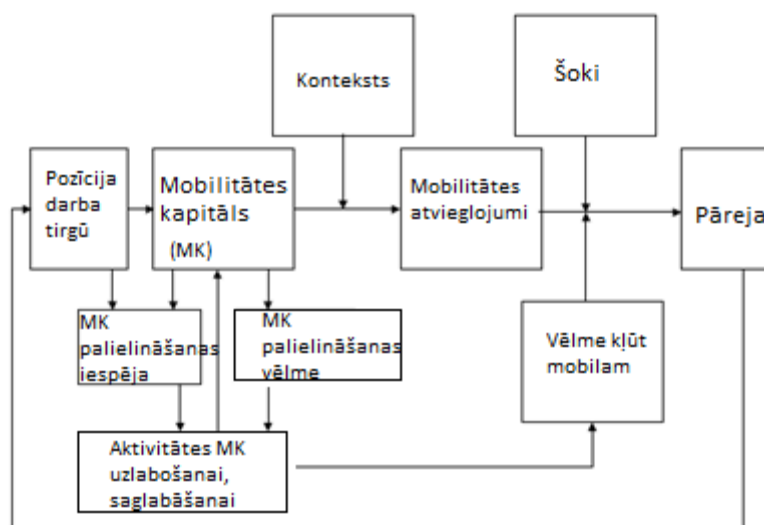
Konteksts

Šoki

Pozīcija darba tirgū

Mobilitātes kapitāls (MK)

Mobilitātes atvieglojumi

Pāreja

MK palielināšanas iespēja

MK palielināšanas vēlme

Vēlme kļūt mobilam

Aktivitātes MK uzlabošanai, saglabāšanai